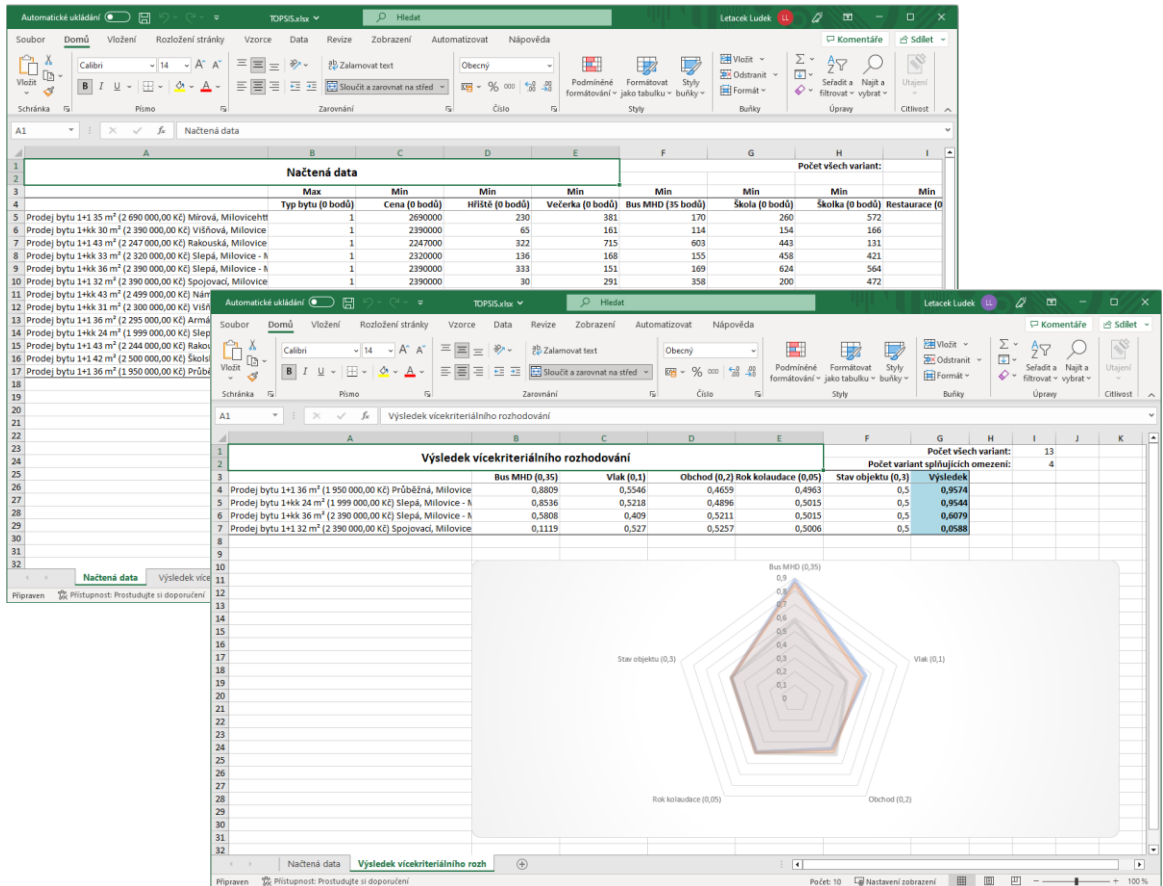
Automatické ukládání TOPSIS.xlsx Hledat Letacek Ludek LL

Soubor Domů Vložení Rozložení stránky Vzorce Data Revize Zobrazení Automatizovat Nápověda Komentáře Sdílet

Vložit Calibri 14 Zalamovat text Obecný Podmíněné formátování Formátovat jako tabulku Styly buňky Vložit Odstranit Formát Seřadit a filtrovat Najít a vybrat Utajení

Schránka Písmo Zarovnání Sloučit a zarovnat na střed Číslo Styly Buňky Úpravy Citlivost

A1 Načtená data

| | A | B | C | D | E | F | G | H | I |
|---|---|---|---|---|---|---|---|---|---|
| 1 | Načtená data | | | | | | | Počet všech variant: | |
| 3 | | Max | Min | Min | Min | Min | Min | Min | Min |
| 4 | | Typ bytu (0 bodů) | Cena (0 bodů) | Hřiště (0 bodů) | Večerka (0 bodů) | Bus MHD (35 bodů) | Škola (0 bodů) | Školka (0 bodů) | Restaurace (0 |
| 5 | Prodej bytu 1+1 35 m² (2 690 000,00 Kč) Mírová, Milovicehtt | 1 | 2690000 | 230 | 381 | 170 | 260 | 572 | |
| 6 | Prodej bytu 1+kk 30 m² (2 390 000,00 Kč) Višňová, Milovice | 1 | 2390000 | 65 | 161 | 114 | 154 | 166 | |
| 7 | Prodej bytu 1+1 43 m² (2 247 000,00 Kč) Rakouská, Milovice | 1 | 2247000 | 322 | 715 | 603 | 443 | 131 | |
| 8 | Prodej bytu 1+kk 33 m² (2 320 000,00 Kč) Slepá, Milovice - N | 1 | 2320000 | 136 | 168 | 155 | 458 | 421 | |
| 9 | Prodej bytu 1+kk 36 m² (2 390 000,00 Kč) Slepá, Milovice - N | 1 | 2390000 | 333 | 151 | 169 | 624 | 564 | |
| 10 | Prodej bytu 1+1 32 m² (2 390 000,00 Kč) Spojovací, Milovice | 1 | 2390000 | 30 | 291 | 358 | 200 | 472 | |
| 11 | Prodej bytu 1+kk 43 m² (2 499 000,00 Kč) Nám | | | | | | | | |
| 12 | Prodej bytu 1+kk 31 m² (2 300 000,00 Kč) Višň | | | | | | | | |
| 13 | Prodej bytu 1+1 36 m² (2 295 000,00 Kč) Armá | | | | | | | | |
| 14 | Prodej bytu 1+kk 24 m² (1 999 000,00 Kč) Slep | | | | | | | | |
| 15 | Prodej bytu 1+1 43 m² (2 244 000,00 Kč) Rakou | | | | | | | | |
| 16 | Prodej bytu 1+1 42 m² (2 500 000,00 Kč) Školsk | | | | | | | | |
| 17 | Prodej bytu 1+1 36 m² (1 950 000,00 Kč) Průbě | | | | | | | | |

Načtená data Výsledek více

Připraven Přístupnost: Prostudujte si doporučení

Automatické ukládání TOPSIS.xlsx Hledat Letacek Ludek LL

Soubor Domů Vložení Rozložení stránky Vzorce Data Revize Zobrazení Automatizovat Nápověda Komentáře Sdílet

A1 Výsledek vícekriteriálního rozhodování

| | A | B | C | D | E | F | G |
|---|---|---|---|---|---|---|---|
| 1 | Výsledek vícekriteriálního rozhodování | | | | | Počet všech variant: | 13 |
| 2 | | | | | | Počet variant splňujících omezení: | 4 |
| 3 | | Bus MHD (0,35) | Vlak (0,1) | Obchod (0,2) | Rok kolaudace (0,05) | Stav objektu (0,3) | Výsledek |
| 4 | Prodej bytu 1+1 36 m² (1 950 000,00 Kč) Průběžná, Milovice | 0,8809 | 0,5546 | 0,4659 | 0,4963 | 0,5 | 0,9574 |
| 5 | Prodej bytu 1+kk 24 m² (1 999 000,00 Kč) Slepá, Milovice - M | 0,8536 | 0,5218 | 0,4896 | 0,5015 | 0,5 | 0,9544 |
| 6 | Prodej bytu 1+kk 36 m² (2 390 000,00 Kč) Slepá, Milovice - N | 0,5808 | 0,409 | 0,5211 | 0,5015 | 0,5 | 0,6079 |
| 7 | Prodej bytu 1+1 32 m² (2 390 000,00 Kč) Spojovací, Milovice | 0,1119 | 0,527 | 0,5257 | 0,5006 | 0,5 | 0,0588 |

Bus MHD (0,35) 0,9 0,8 0,7 0,6 0,5 0,4 0,3 0,2 0,1 0
Vlak (0,1)
Obchod (0,2)
Rok kolaudace (0,05)
Stav objektu (0,3)

Načtená data Výsledek vícekriteriálního rozh

Připraven Přístupnost: Prostudujte si doporučení Počet: 10 Nastavení zobrazení 100 %